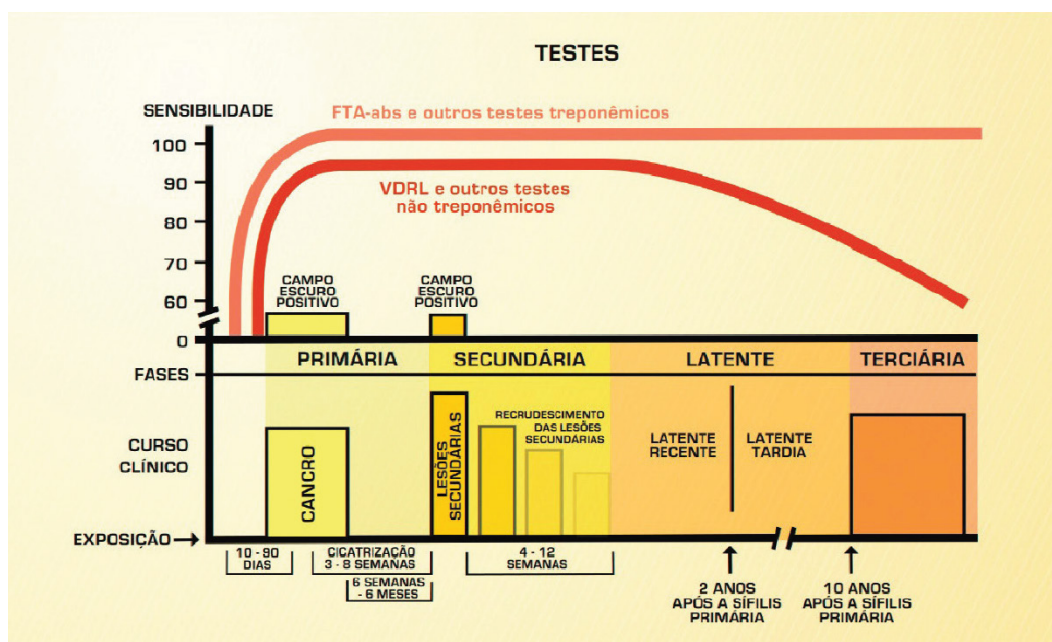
TESTES

SENSIBILIDADE

FTA-abs e outros testes treponêmicos

100

90

VDRL e outros testes não treponêmicos

80

70

60

0

CAMPO ESCURO POSITIVO

CAMPO ESCURO POSITIVO

FASES

PRIMÁRIA

SECUNDÁRIA

LATENTE

TERCIÁRIA

CURSO CLÍNICO

CANCRO

LESÕES SECUNDÁRIAS

RECRUDESCIMENTO DAS LESÕES SECUNDÁRIAS

LATENTE RECENTE

LATENTE TARDIA

EXPOSIÇÃO

10 - 90 DIAS

CICATRIZAÇÃO 3 - 8 SEMANAS

6 SEMANAS - 6 MESES

4 - 12 SEMANAS

2 ANOS APÓS A SÍFILIS PRIMÁRIA

10 ANOS APÓS A SÍFILIS PRIMÁRIA